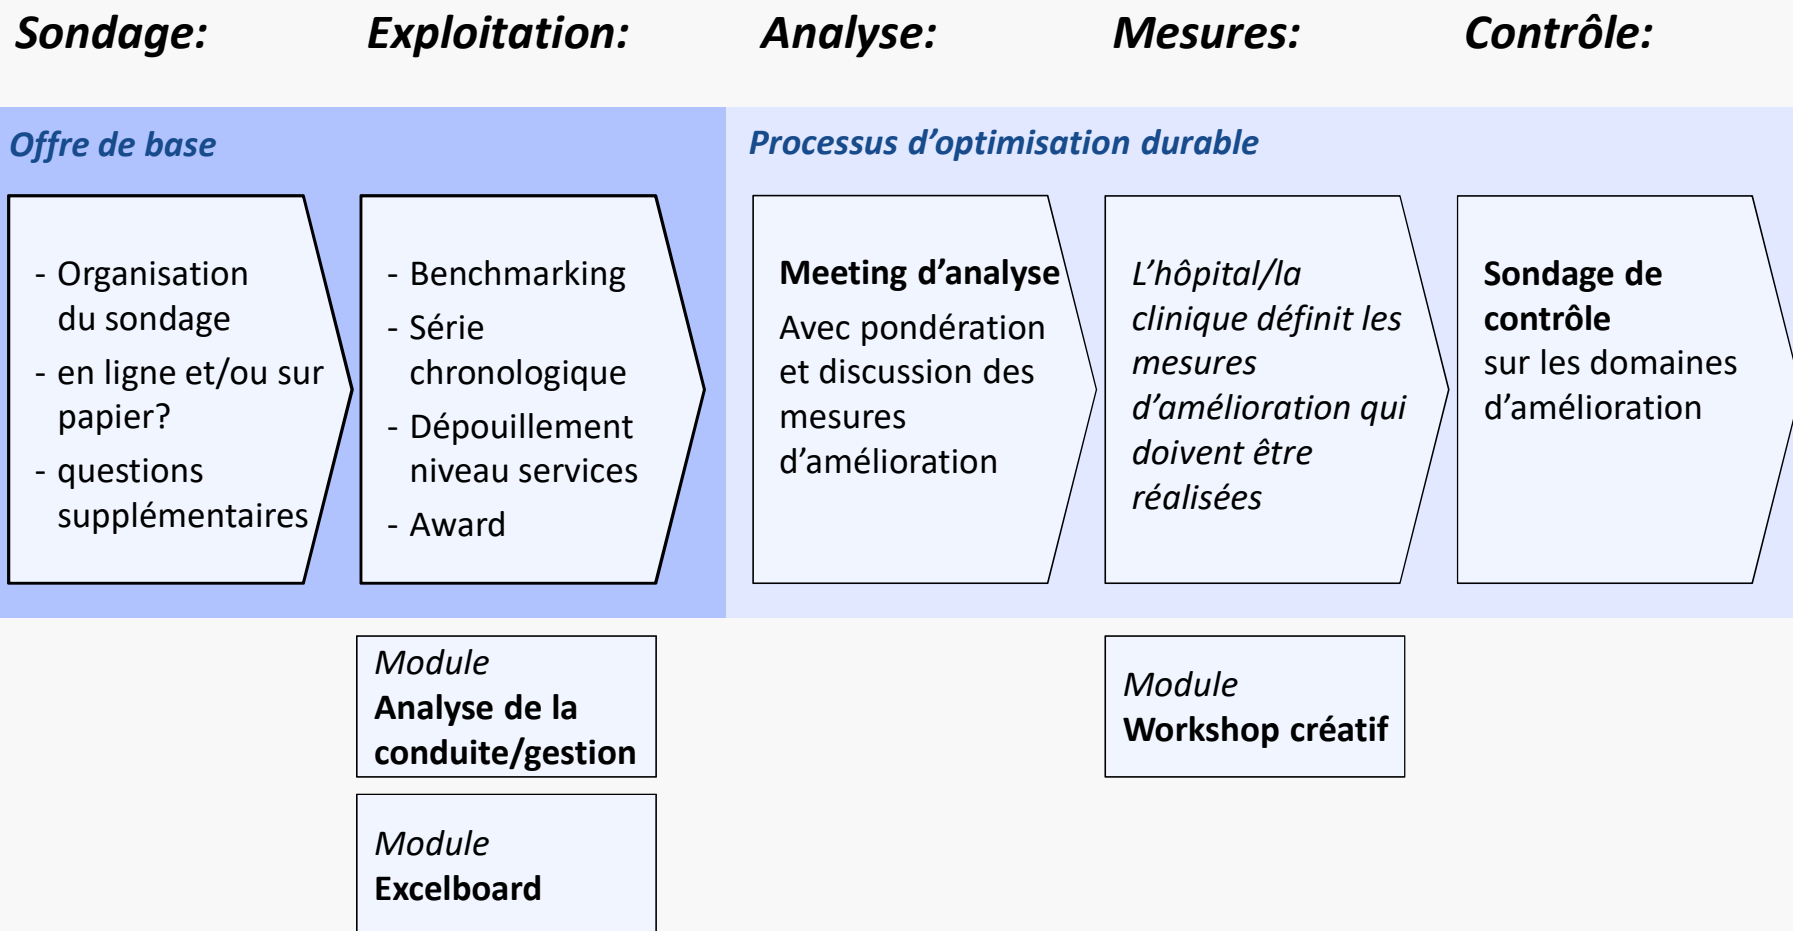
Sondage: Exploitation: Analyse: Mesures: Contrôle:

Offre de base

- Organisation du sondage
- en ligne et/ou sur papier?
- questions supplémentaires

- Benchmarking
- Série chronologique
- Dépouillement niveau services
- Award

Processus d'optimisation durable

Meeting d'analyse
Avec pondération et discussion des mesures d'amélioration

L'hôpital/la clinique définit les mesures d'amélioration qui doivent être réalisées

Sondage de contrôle
sur les domaines d'amélioration

Module
Analyse de la conduite/gestion

Module
Excelboard

Module
Workshop créatif